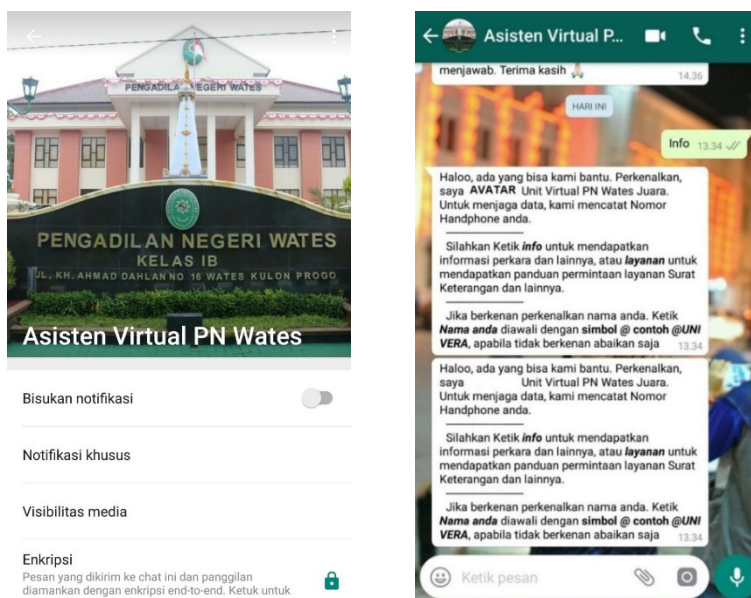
PENGADILAN NEGERI WATES

PENGADILAN NEGERI WATES
KELAS IB
JL. KH. AHMAD DAHLAN NO 16 WATES KULON PROGO

Asisten Virtual PN Wates

Bisukan notifikasi

Notifikasi khusus

Visibilitas media

Enkripsi
Pesan yang dikirim ke chat ini dan panggilan diamankan dengan enkripsi end-to-end. Ketuk untuk

Asisten Virtual P...

menjawab. Terima kasih 🙏 14.36

HARI INI

Info 13.34

Haloo, ada yang bisa kami bantu. Perkenalkan, saya **AVATAR** Unit Virtual PN Wates Juara. Untuk menjaga data, kami mencatat Nomor Handphone anda.

Silahkan Ketik ***info*** untuk mendapatkan informasi perkara dan lainnya, atau ***layanan*** untuk mendapatkan panduan permintaan layanan Surat Keterangan dan lainnya.

Jika berkenan perkenalkan nama anda. Ketik ***Nama anda*** diawali dengan **simbol @ contoh *@UNI VERA***, apabila tidak berkenan abaikan saja 13.34

Haloo, ada yang bisa kami bantu. Perkenalkan, saya Unit Virtual PN Wates Juara. Untuk menjaga data, kami mencatat Nomor Handphone anda.

Silahkan Ketik ***info*** untuk mendapatkan informasi perkara dan lainnya, atau ***layanan*** untuk mendapatkan panduan permintaan layanan Surat Keterangan dan lainnya.

Jika berkenan perkenalkan nama anda. Ketik ***Nama anda*** diawali dengan **simbol @ contoh *@UNI VERA***, apabila tidak berkenan abaikan saja 13.34

Ketik pesan